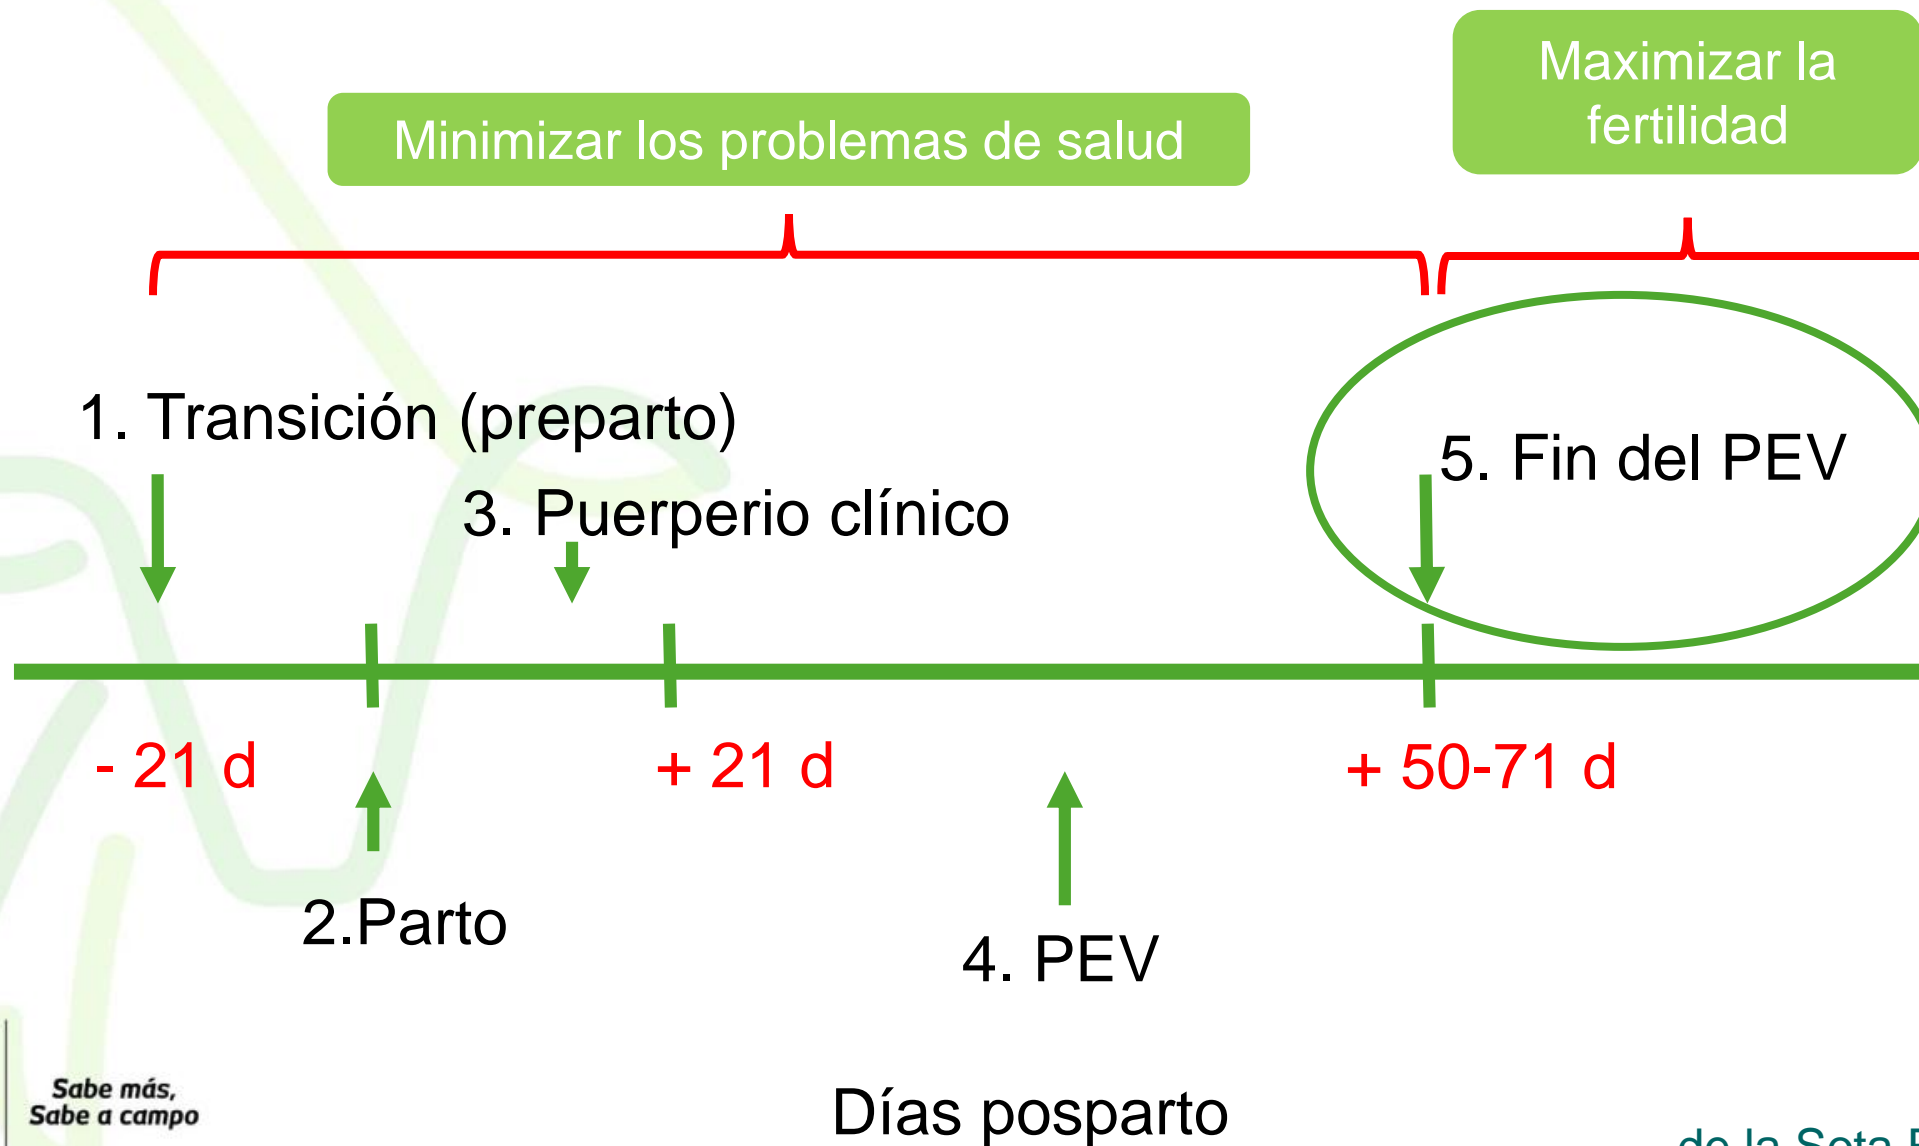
Maximizar la fertilidad

Minimizar los problemas de salud

1. Transición (preparto)

5. Fin del PEV

3. Puerperio clínico

- 21 d

+ 21 d

+ 50-71 d

2.Parto

4. PEV

Sabe más, Sabe a campo

Días posparto

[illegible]